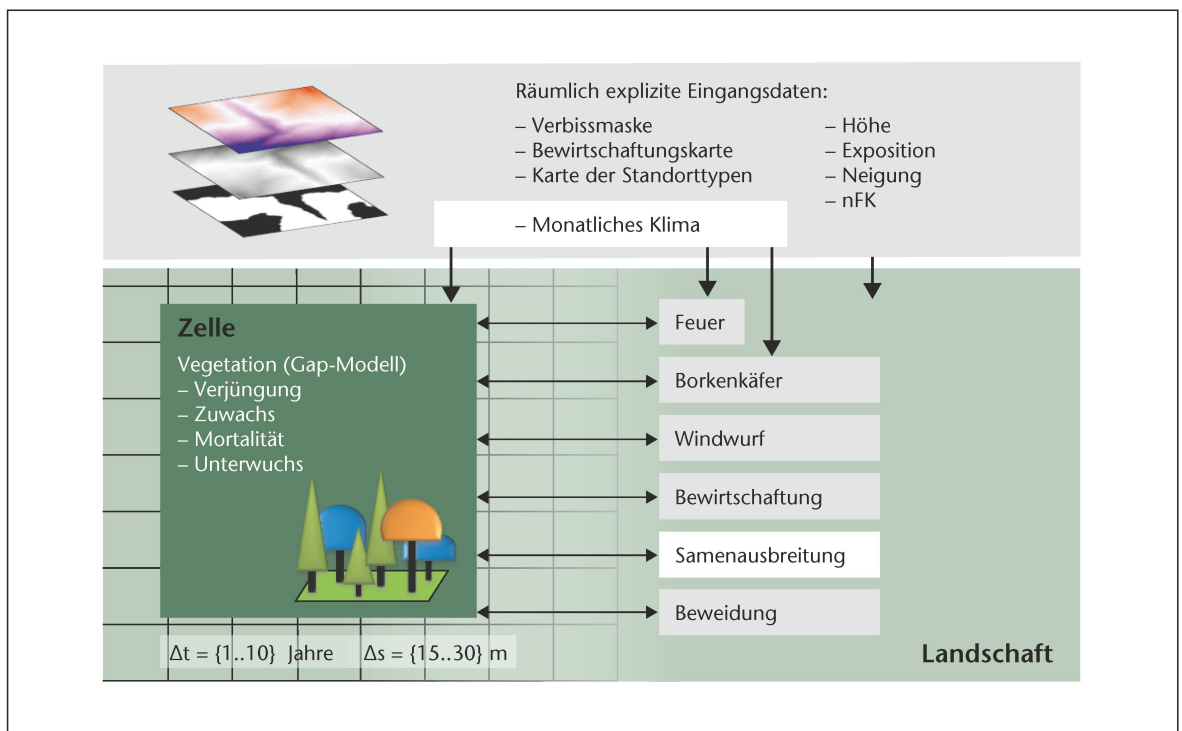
Räumlich explizite Eingangsdaten:

– Verbissmaske
– Bewirtschaftungskarte
– Karte der Standorttypen

– Höhe
– Exposition
– Neigung
– nFK

– Monatliches Klima

Zelle

Vegetation (Gap-Modell)
– Verjüngung
– Zuwachs
– Mortalität
– Unterwuchs

Feuer

Borkenkäfer

Windwurf

Bewirtschaftung

Samenausbreitung

Beweidung

$\Delta t = \{1..10\}$ Jahre $\Delta s = \{15..30\}$ m

Landschaft